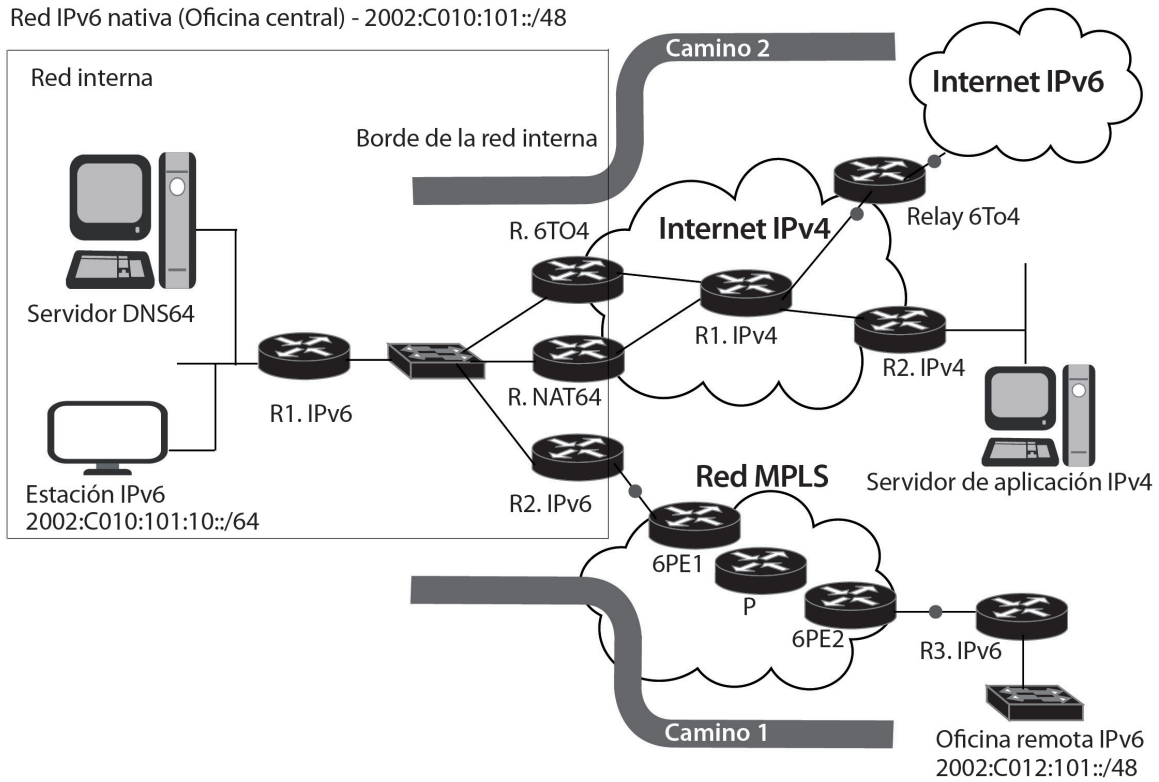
Red IPv6 nativa (Oficina central) - 2002:C010:101::/48

Red interna

Camino 2

Internet IPv6

Borde de la red interna

Servidor DNS64

R. 6TO4

Internet IPv4

Relay 6To4

R1. IPv4

R2. IPv4

R1. IPv6

R. NAT64

Estación IPv6
2002:C010:101:10::/64

R2. IPv6

Red MPLS

Servidor de aplicación IPv4

6PE1

P

6PE2

R3. IPv6

Camino 1

Oficina remota IPv6
2002:C012:101::/48